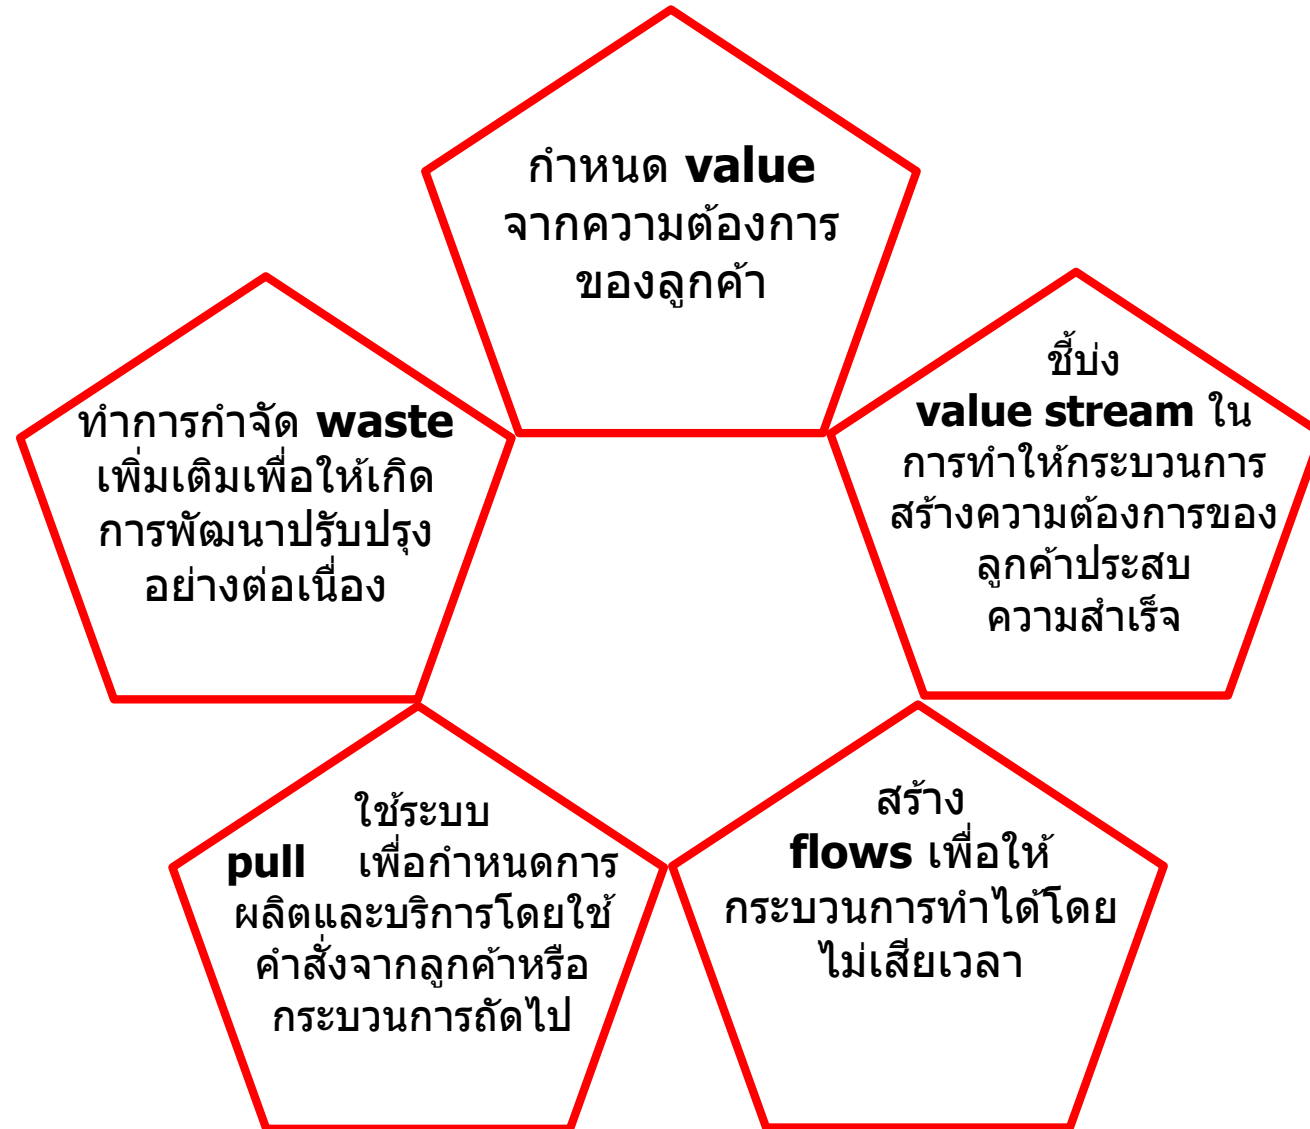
กำหนด value จากความต้องการของลูกค้า

ชี้บ่ง value stream ในการทำให้กระบวนการสร้างความต้องการของลูกค้าประสบความสำเร็จ

สร้าง flows เพื่อให้กระบวนการทำได้โดยไม่เสียเวลา

ใช้ระบบ pull เพื่อกำหนดการผลิตและบริการโดยใช้คำสั่งจากลูกค้าหรือกระบวนการถัดไป

ทำการกำจัด waste เพิ่มเติมเพื่อให้เกิดการพัฒนาปรับปรุงอย่างต่อเนื่อง